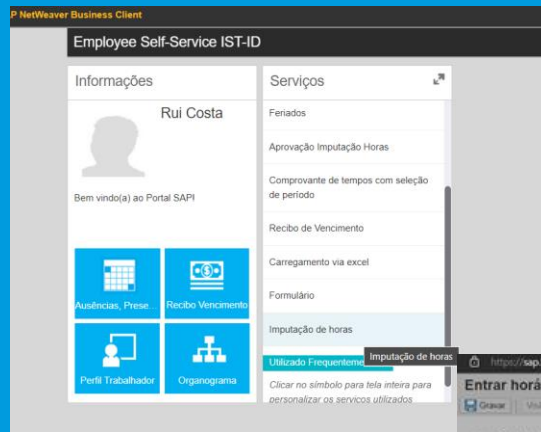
P NetWeaver Business Client

Employee Self-Service IST-ID

Informações

Rui Costa

Bem vindo(a) ao Portal SAPI

Ausências, Prese...

Recibo Vencimento

Perfil Trabalhador

Organograma

Serviços

Feriados

Aprovação Imputação Horas

Comprovante de tempos com seleção de período

Recibo de Vencimento

Carregamento via excel

Formulário

Imputação de horas

Utilizado Frequenteme

Imputação de horas

Clicar no símbolo para tela inteira para personalizar os serviços utilizados

https://sap.

Entrar horá

Gravar

Visu